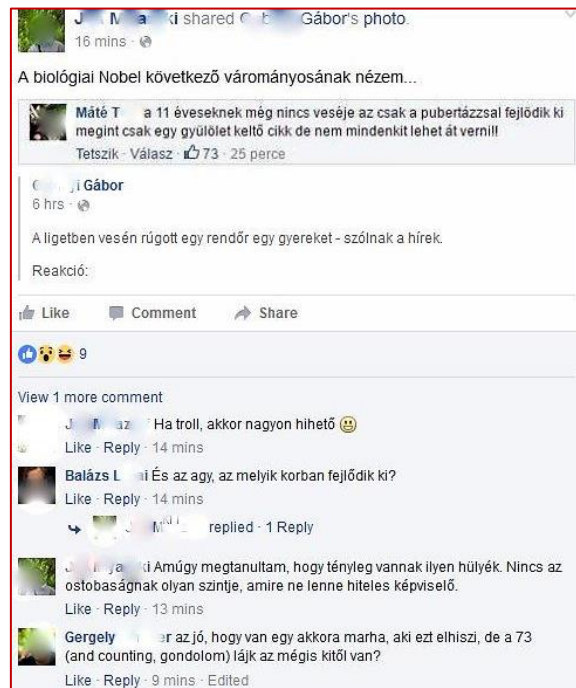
J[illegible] M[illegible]ki shared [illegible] Gábor's photo.
16 mins

A biológiai Nobel következő várományosának nézem...

Máté T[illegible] a 11 éveseknek még nincs veséje az csak a pubertázzsal fejlődik ki megint csak egy gyülölet keltő cikk de nem mindenkit lehet át vernil!
Tetszik · Válasz · 73 · 25 perce

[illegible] Gábor
6 hrs

A ligetben vesén rúgott egy rendőr egy gyereket - szólnak a hírek.

Reakció:

Like Comment Share

9

View 1 more comment

J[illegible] M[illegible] Ha troll, akkor nagyon hihető
Like · Reply · 14 mins

Balázs L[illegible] És az agy, az melyik korban fejlődik ki?
Like · Reply · 14 mins

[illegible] replied · 1 Reply

J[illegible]ki Amúgy megtanultam, hogy tényleg vannak ilyen hülyék. Nincs az ostobaságnak olyan szintje, amire ne lenne hiteles képviselő.
Like · Reply · 13 mins

Gergely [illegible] az jó, hogy van egy akkora marha, aki ezt elhiszi, de a 73 (and counting, gondolom) lájk az mégis kitől van?
Like · Reply · 9 mins · Edited